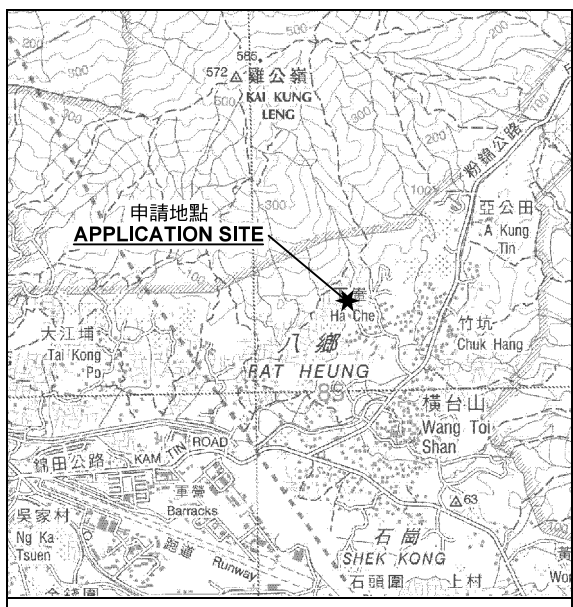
200
500
565
572 雞公嶺
KAI KUNG LENG
600
500
400
200
粉錦公路
100
300
申請地點
APPLICATION SITE
亞公田
A Kung Tin
下車
Ha Che
大江埔
Tai Kong Po
八鄉
PAT HEUNG
竹坑
Chuk Hang
89
橫台山
Wang Toi Shan
ROAD
錦田公路
KAM TIN
軍營
Barracks
63
吳家村
Ng Ka Tsuen
跑道
Runway
石崗
SHEK KONG
石頭圍
上村
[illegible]
Wo